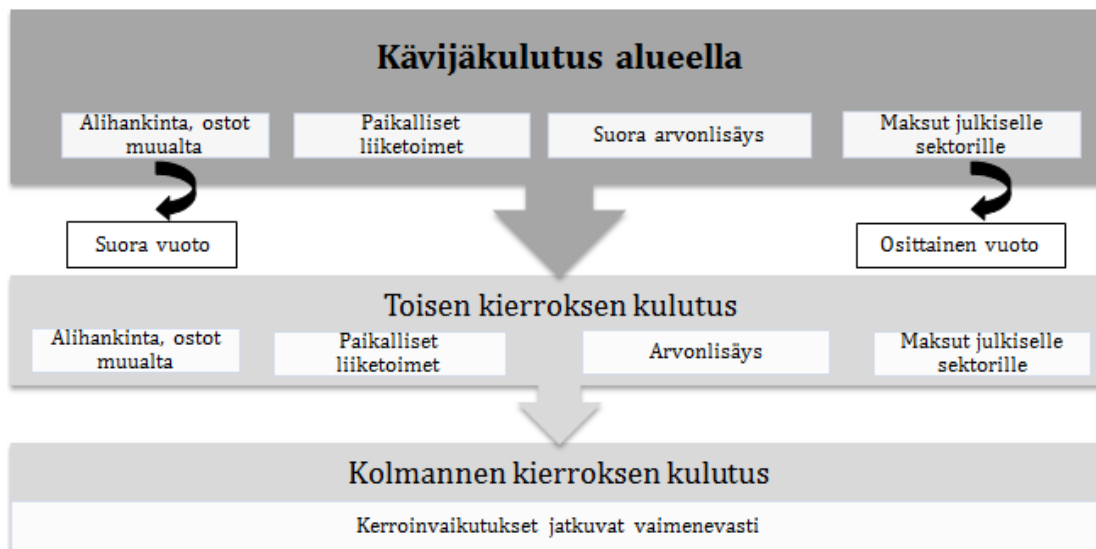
Kävijäkulutus alueella

Alihankinta, ostot muualta

Paikalliset liiketoimet

Suora arvonlisäys

Maksut julkiselle sektorille

Suora vuoto

Osittainen vuoto

Toisen kierroksen kulutus

Alihankinta, ostot muualta

Paikalliset liiketoimet

Arvonlisäys

Maksut julkiselle sektorille

Kolmannen kierroksen kulutus

Kerroinvaikutukset jatkuvat vaimenevasti